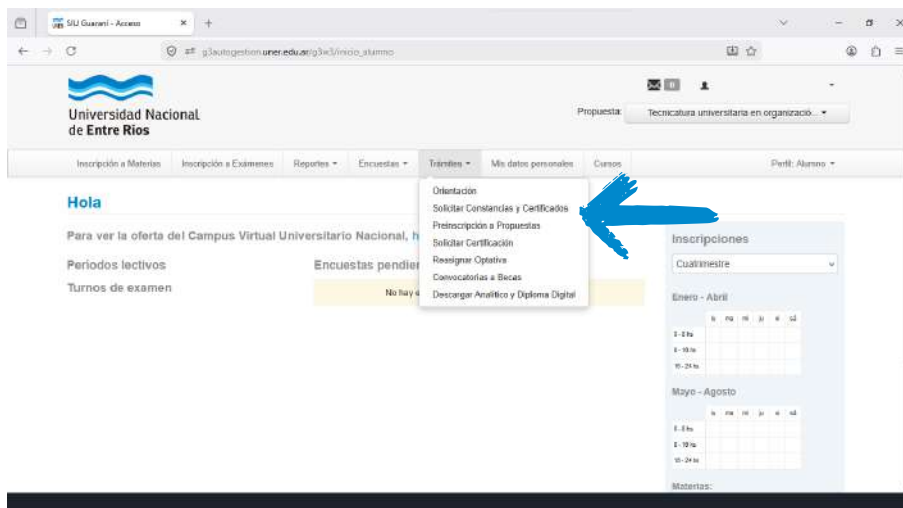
SIU Guaraní - Acceso

g3autogestion.uner.edu.ar/g3w3/inicio_alumno

Universidad Nacional de Entre Ríos

0

Propuesta: Tecnicatura universitaria en organizació...

Inscripción a Materias | Inscripción a Exámenes | Reportes | Encuestas | Trámites | Mis datos personales | Cursos | Perfil: Alumno

Orientación
Solicitar Constancias y Certificados
Preinscripción a Propuestas
Solicitar Certificación
Reasignar Optativa
Convocatorias a Becas
Descargar Analítico y Diploma Digital

Hola

Para ver la oferta del Campus Virtual Universitario Nacional, h

Períodos lectivos

Turnos de examen

Encuestas pendie

No hay e

Inscripciones

Cuatrimestre

Enero - Abril

| | lu | ma | mi | ju | vi | sá |
|---|---|---|---|---|---|---|
| 8 - 8 hs | | | | | | |
| 8 - 16 hs | | | | | | |
| 16 - 24 hs | | | | | | |

Mayo - Agosto

| | lu | ma | mi | ju | vi | sá |
|---|---|---|---|---|---|---|
| 8 - 8 hs | | | | | | |
| 8 - 16 hs | | | | | | |
| 16 - 24 hs | | | | | | |

Materias: